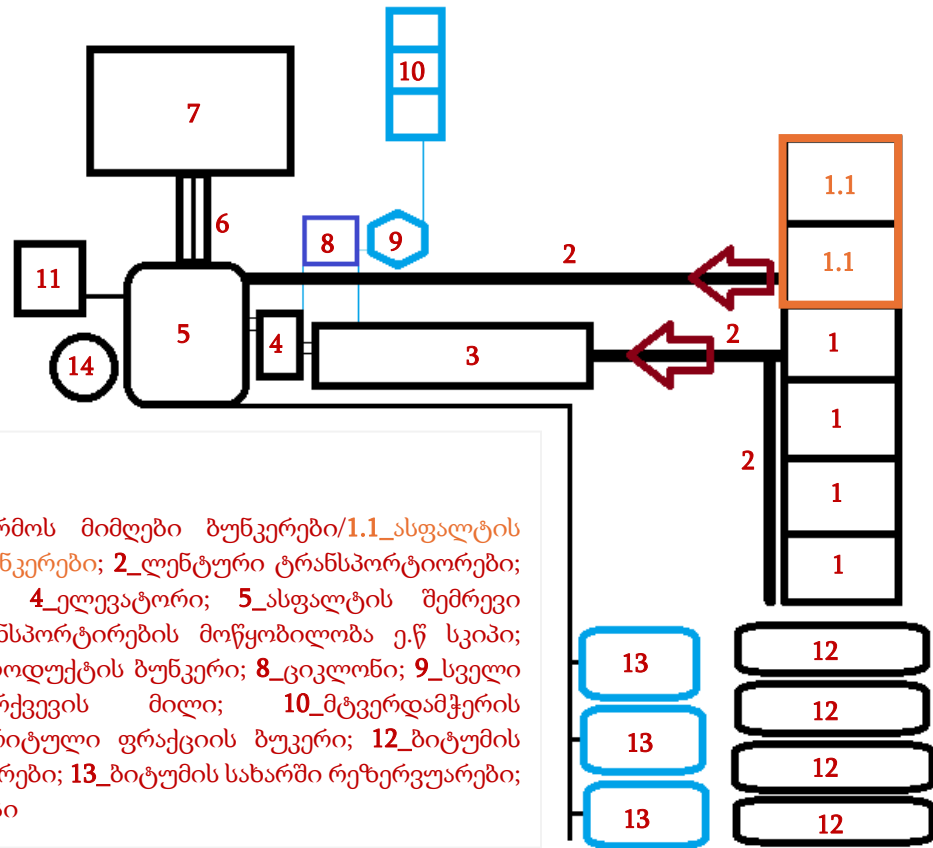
10

7

1.1

6

8

9

2

1.1

11

5

4

3

2

1

14

1

2

1

1

13

12

13

12

12

13

12

რმოს მიმღები ბუნკერები/1.1_ასფალტის ნკერები; 2_ლენტური ტრანსპორტიორები; 4_ელევატორი; 5_ასფალტის შემრევი ნსპორტირების მოწყობილობა ე.წ სკიპი; როდუქტის ბუნკერი; 8_ციკლონი; 9_სველი რქვევის მილი; 10_მტვერდამჭერის ბიტული ფრაქციის ბუკერი; 12_ბიტუმის რები; 13_ბიტუმის სახარში რეზერვუარები; ი